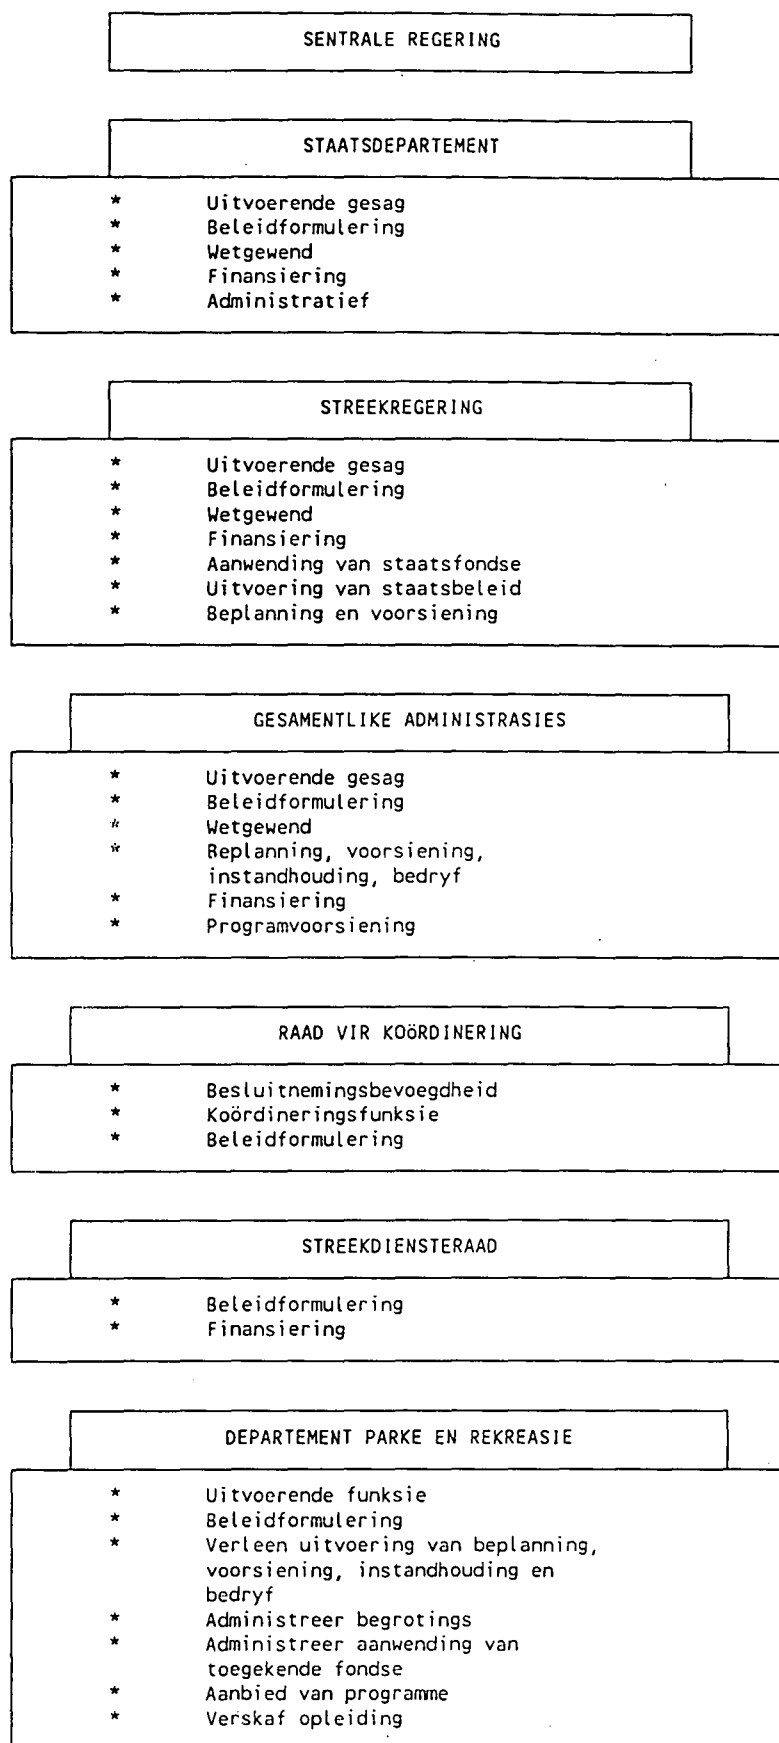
SENTRALE REGERING

STAATSDEPARTEMENT

* Uitvoerende gesag
* Beleidformulering
* Wetgewend
* Finansiering
* Administratief

STREEKREGERING

* Uitvoerende gesag
* Beleidformulering
* Wetgewend
* Finansiering
* Aanwending van staatsfondse
* Uitvoering van staatsbeleid
* Beplanning en voorsiening

GESAMENTLIKE ADMINISTRASIES

* Uitvoerende gesag
* Beleidformulering
* Wetgewend
* Replanning, voorsiening, instandhouding, bedryf
* Finansiering
* Programvoorsiening

RAAD VIR KOÖRDINERING

* Besluitnemingsbevoegdheid
* Koördineringsfunksie
* Beleidformulering

STREEKDIENSTERAAD

* Beleidformulering
* Finansiering

DEPARTEMENT PARKE EN REKREASIE

* Uitvoerende funksie
* Beleidformulering
* Verleen uitvoering van beplanning, voorsiening, instandhouding en bedryf
* Administreer begrotings
* Administreer aanwending van toegekende fondse
* Aanbied van programme
* Verskaf opleiding